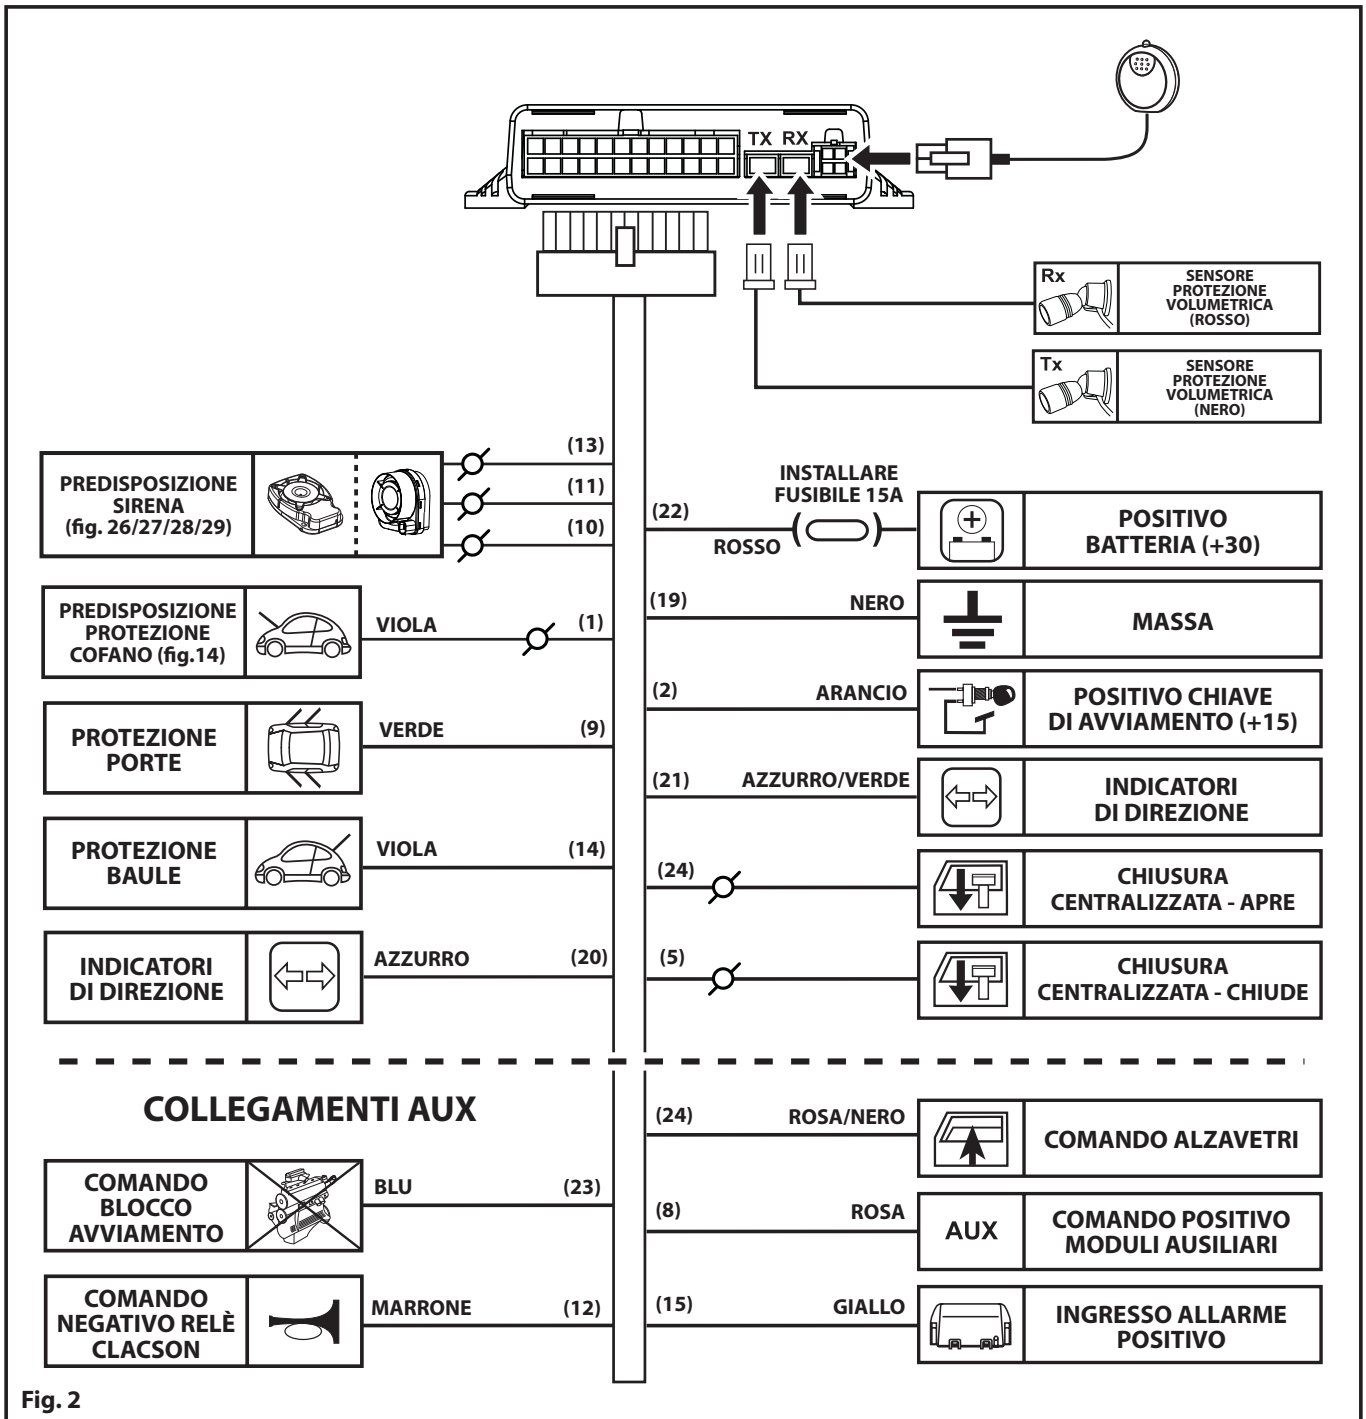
TX RX

Rx
SENSORE PROTEZIONE VOLUMETRICA (ROSSO)

Tx
SENSORE PROTEZIONE VOLUMETRICA (NERO)

PREDISPOSIZIONE SIRENA (fig. 26/27/28/29)
(13)
(11)
(10)

INSTALLARE FUSIBILE 15A
(22)
ROSSO
POSITIVO BATTERIA (+30)

PREDISPOSIZIONE PROTEZIONE COFANO (fig.14)
VIOLA
(1)

(19)
NERO
MASSA

(2)
ARANCIO
POSITIVO CHIAVE DI AVVIAMENTO (+15)

PROTEZIONE PORTE
VERDE
(9)

(21)
AZZURRO/VERDE
INDICATORI DI DIREZIONE

PROTEZIONE BAULE
VIOLA
(14)

(24)
CHIUSURA CENTRALIZZATA - APRE

INDICATORI DI DIREZIONE
AZZURRO
(20)

(5)
CHIUSURA CENTRALIZZATA - CHIUDE

COLLEGAMENTI AUX

(24)
ROSA/NERO
COMANDO ALZAVETRI

COMANDO BLOCCO AVVIAMENTO
BLU
(23)

(8)
ROSA
AUX
COMANDO POSITIVO MODULI AUSILIARI

COMANDO NEGATIVO RELÈ CLACSON
MARRONE
(12)

(15)
GIALLO
INGRESSO ALLARME POSITIVO

Fig. 2